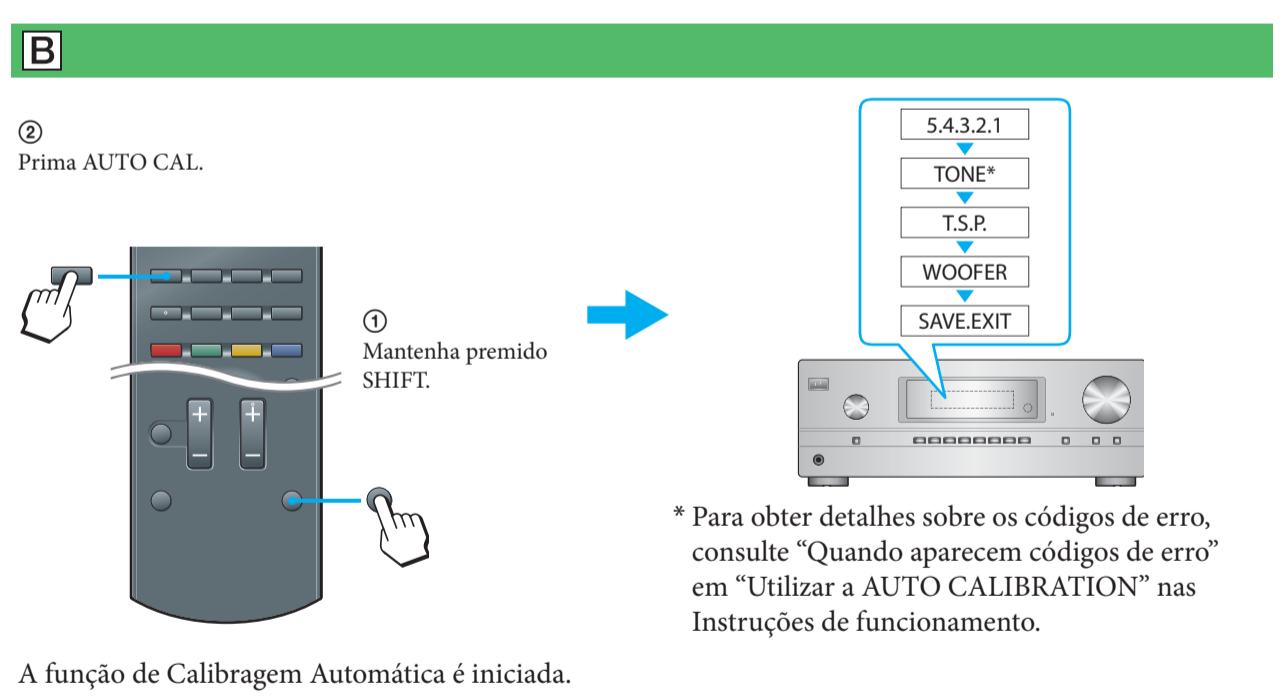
B

②
Prima AUTO CAL.

①
Mantenha premido SHIFT.

5.4.3.2.1
TONE*
T.S.P.
WOOFER
SAVE.EXIT

* Para obter detalhes sobre os códigos de erro, consulte “Quando aparecem códigos de erro” em “Utilizar a AUTO CALIBRATION” nas Instruções de funcionamento.

A função de Calibragem Automática é iniciada.